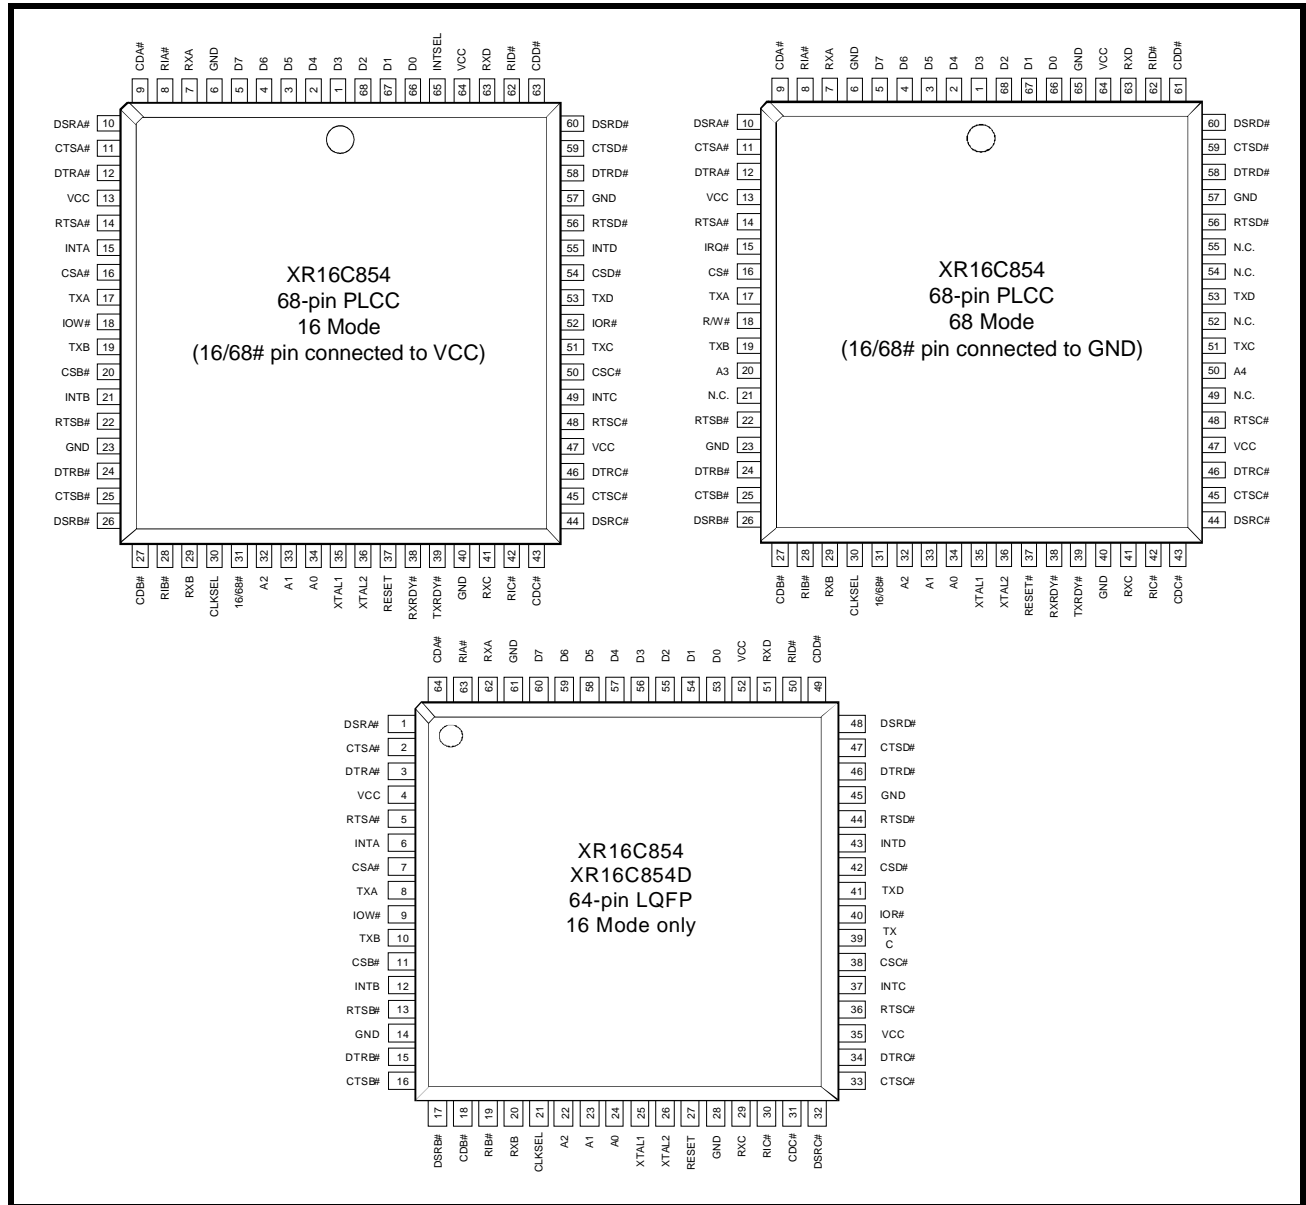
CDA# 9, RIA# 8, RXA 7, GND 6, D7 5, D6 4, D5 3, D4 2, D3 1, D2 68, D1 67, D0 66, INTSEL 65, VCC 64, RXD 63, RID# 62, CDD# 63

DSRA# 10
CTSA# 11
DTRA# 12
VCC 13
RTSA# 14
INTA 15
CSA# 16
TXA 17
IOW# 18
TXB 19
CSB# 20
INTB 21
RTSB# 22
GND 23
DTRB# 24
CTSB# 25
DSRB# 26

60 DSRD#
59 CTSD#
58 DTRD#
57 GND
56 RTSD#
55 INTD
54 CSD#
53 TXD
52 IOR#
51 TXC
50 CSC#
49 INTC
48 RTSC#
47 VCC
46 DTRC#
45 CTSC#
44 DSRC#

XR16C854
68-pin PLCC
16 Mode
(16/68# pin connected to VCC)

27 CDB#, 28 RIB#, 29 RXB, 30 CLKSEL, 31 16/68#, 32 A2, 33 A1, 34 A0, 35 XTAL1, 36 XTAL2, 37 RESET, 38 RXRDY#, 39 TXRDY#, 40 GND, 41 RXC, 42 RIC#, 43 CDC#

CDA# 9, RIA# 8, RXA 7, GND 6, D7 5, D6 4, D5 3, D4 2, D3 1, D2 68, D1 67, D0 66, GND 65, VCC 64, RXD 63, RID# 62, CDD# 61

DSRA# 10
CTSA# 11
DTRA# 12
VCC 13
RTSA# 14
IRQ# 15
CS# 16
TXA 17
R/W# 18
TXB 19
A3 20
N.C. 21
RTSB# 22
GND 23
DTRB# 24
CTSB# 25
DSRB# 26

60 DSRD#
59 CTSD#
58 DTRD#
57 GND
56 RTSD#
55 N.C.
54 N.C.
53 TXD
52 N.C.
51 TXC
50 A4
49 N.C.
48 RTSC#
47 VCC
46 DTRC#
45 CTSC#
44 DSRC#

XR16C854
68-pin PLCC
68 Mode
(16/68# pin connected to GND)

27 CDB#, 28 RIB#, 29 RXB, 30 CLKSEL, 31 16/68#, 32 A2, 33 A1, 34 A0, 35 XTAL1, 36 XTAL2, 37 RESET#, 38 RXRDY#, 39 TXRDY#, 40 GND, 41 RXC, 42 RIC#, 43 CDC#

CDA# 64, RIA# 63, RXA 62, GND 61, D7 60, D6 59, D5 58, D4 57, D3 56, D2 55, D1 54, D0 53, VCC 52, RXD 51, RID# 50, CDD# 49

DSRA# 1
CTSA# 2
DTRA# 3
VCC 4
RTSA# 5
INTA 6
CSA# 7
TXA 8
IOW# 9
TXB 10
CSB# 11
INTB 12
RTSB# 13
GND 14
DTRB# 15
CTSB# 16

48 DSRD#
47 CTSD#
46 DTRD#
45 GND
44 RTSD#
43 INTD
42 CSD#
41 TXD
40 IOR#
39 TX C
38 CSC#
37 INTC
36 RTSC#
35 VCC
34 DTRC#
33 CTSC#

XR16C854
XR16C854D
64-pin LQFP
16 Mode only

17 DSRB#, 18 CDB#, 19 RIB#, 20 RXB, 21 CLKSEL, 22 A2, 23 A1, 24 A0, 25 XTAL1, 26 XTAL2, 27 RESET, 28 GND, 29 RXC, 30 RIC#, 31 CDC#, 32 DSRC#